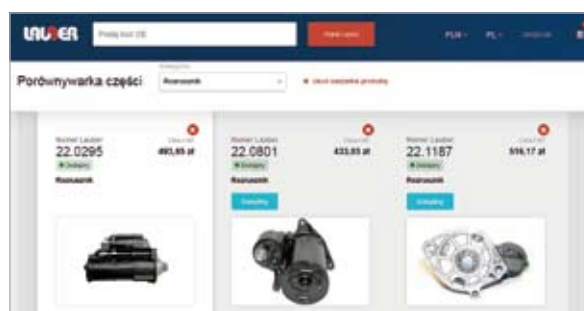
LAUBER

Podaj kod OE

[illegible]

PLN

PL

Porównywarka części

Kategoria

Rozrusznik

Usuń wszystkie produkty

Numer Lauber
22.0295
493,65 zł
Dostępny
Rozrusznik

Numer Lauber
22.0801
433,65 zł
Dostępny
Rozrusznik
Szczegóły

Numer Lauber
22.1187
516,17 zł
Dostępny
Rozrusznik
Szczegóły